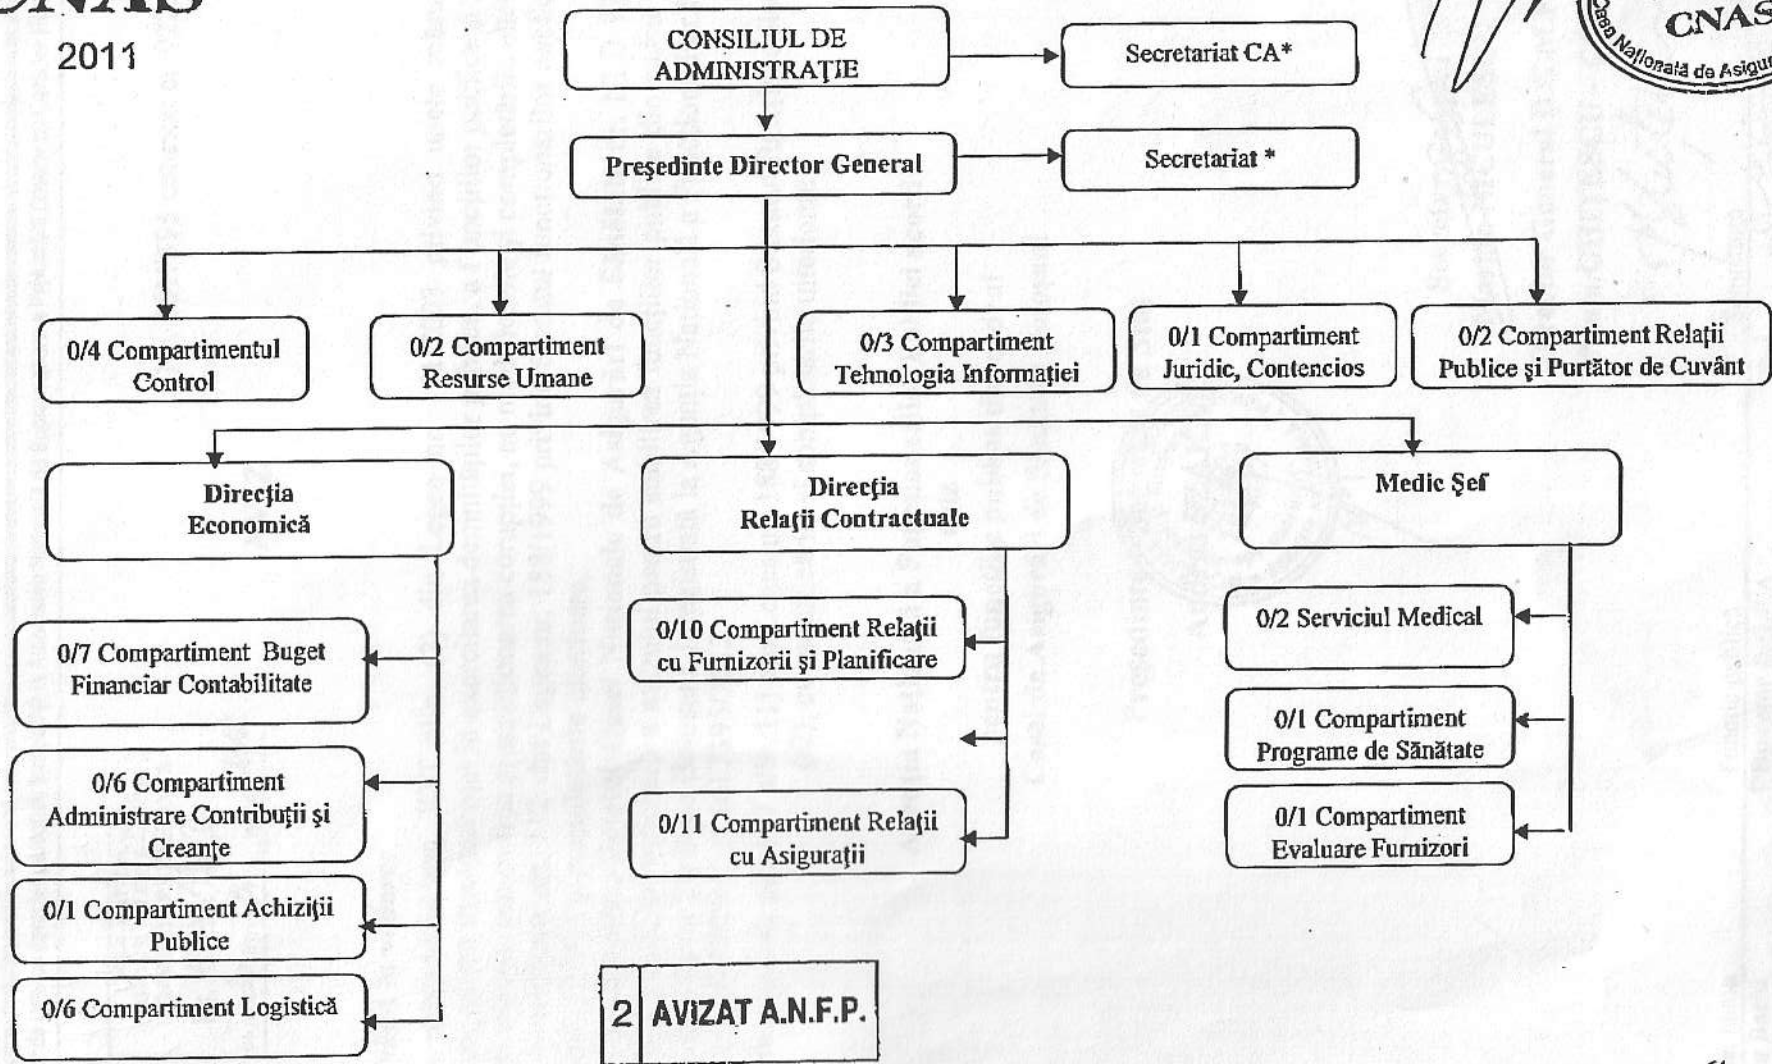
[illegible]
2011

CNAS
Casa Națională de Asigu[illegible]

CONSILIUL DE ADMINISTRAȚIE

Secretariat CA*

Președinte Director General

Secretariat *

0/4 Compartimentul Control

0/2 Compartiment Resurse Umane

0/3 Compartiment Tehnologia Informației

0/1 Compartiment Juridic, Contencios

0/2 Compartiment Relații Publice și Purtător de Cuvânt

Direcția Economică

Direcția Relații Contractuale

Medic Șef

0/7 Compartiment Buget Financiar Contabilitate

0/6 Compartiment Administrare Contribuții și Creanțe

0/1 Compartiment Achiziții Publice

0/6 Compartiment Logistică

0/10 Compartiment Relații cu Furnizorii și Planificare

0/11 Compartiment Relații cu Asigurații

0/2 Serviciul Medical

0/1 Compartiment Programe de Sănătate

0/1 Compartiment Evaluare Furnizori

2 AVIZAT A.N.F.P.